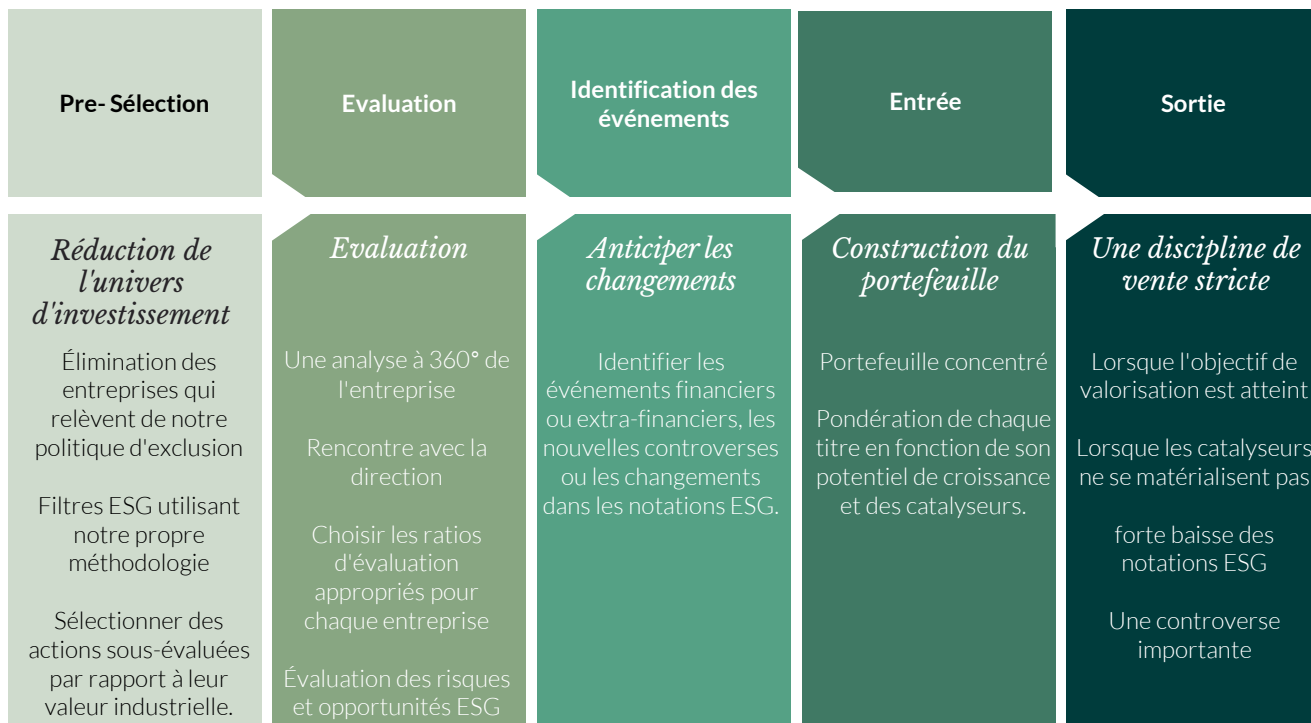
Pre- Sélection

Evaluation

Identification des événements

Entrée

Sortie

Réduction de l'univers d'investissement

Élimination des entreprises qui relèvent de notre politique d'exclusion

Filtres ESG utilisant notre propre méthodologie

Sélectionner des actions sous-évaluées par rapport à leur valeur industrielle.

Evaluation

Une analyse à 360° de l'entreprise

Rencontre avec la direction

Choisir les ratios d'évaluation appropriés pour chaque entreprise

Évaluation des risques et opportunités ESG

Anticiper les changements

Identifier les événements financiers ou extra-financiers, les nouvelles controverses ou les changements dans les notations ESG.

Construction du portefeuille

Portefeuille concentré

Pondération de chaque titre en fonction de son potentiel de croissance et des catalyseurs.

Une discipline de vente stricte

Lorsque l'objectif de valorisation est atteint

Lorsque les catalyseurs ne se matérialisent pas

forte baisse des notations ESG

Une controverse importante